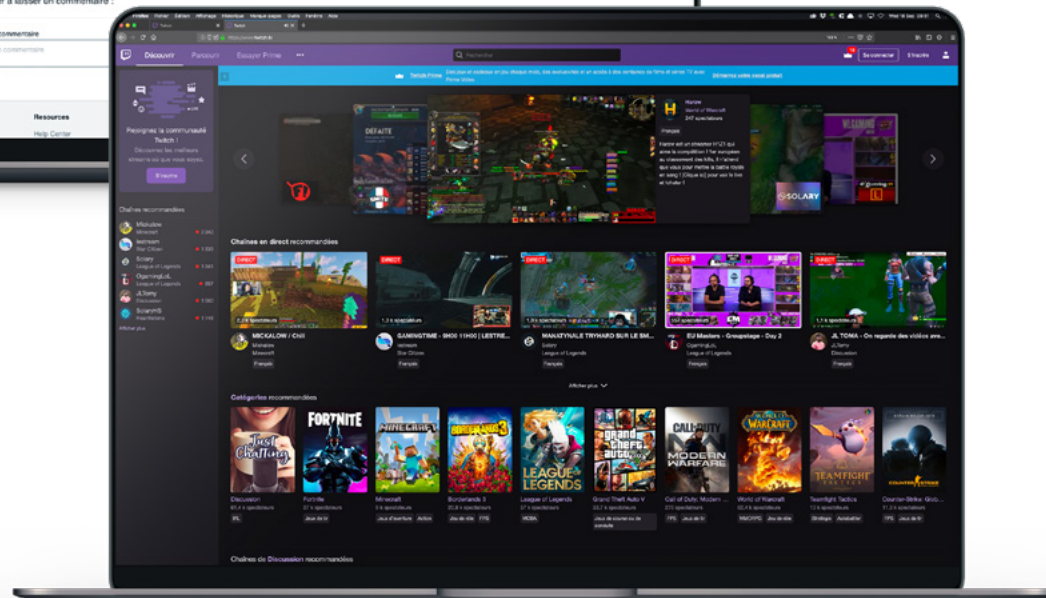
r à laisser un commentaire :

commentaire

commentaire

Resources

Help Center

Firefox Fichier Édition Affichage Historique Marque-pages Outils Fenêtre Aide

Twitch

Découvrir Parcourir Essayer Prime

Rechercher

Se connecter S'inscrire

Twitch Prime

Rejoignez la communauté Twitch !

Découvrez les meilleurs streams qui vous soient.

S'inscrire

Chaînes recommandées

Mickalow
Minecraft

lestream
Star Citizen

Solary
League of Legends

OperningLoL
League of Legends

JLTomy
Discussion

SolaryHS
Hearthstone

Afficher plus

DEFAITE

Harone
World of Warcraft
247 spectateurs

Français

SOLARY

Chaînes en direct recommandées

DIRECT

DIRECT

DIRECT

DIRECT

DIRECT

MICKALOW / Chill
Mickalow
Minecraft
Français

GAMINGTIME - 9H00 11H00 | LESTRE...
lestream
Star Citizen
Français

MANAZYNALE TRYHARD SUR LE SM...
Solary
League of Legends

EU Masters - Groupstage - Day 2
OperningLoL
League of Legends
Français

JL TOMIA - On regarde des vidéos ave...
JLTomy
Discussion
Français

Afficher plus

Catégories recommandées

Just Chatting

FORTNITE

MINECRAFT

BORDERLANDS 3

LEAGUE OF LEGENDS

Grand Theft Auto V

CALL OF DUTY MODERN WARFARE

WORLD OF WARCRAFT

TEAMFIGHT TACTICS

COUNTER STRIKE

Discussion
IRL

Fortnite
Jeux de tir

Minecraft
Jeux d'aventure Action

Borderlands 3
Jeux de rôle FPS

League of Legends
MOBA

Grand Theft Auto V
Jeux de course ou de conduite

Call of Duty: Modern ...
FPS Jeux de tir

World of Warcraft
MMORPG Jeux de rôle

Teamfight Tactics
Stratégie Autobattler

Counter-Strike: Glob...
FPS Jeux de tir

Chaînes de Discussion recommandées